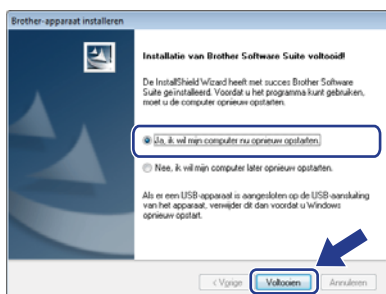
Brother-apparaat installeren

Installatie van Brother Software Suite voltooid!

De InstallShield Wizard heeft met succes Brother Software Suite geïnstalleerd. Voordat u het programma kunt gebruiken, moet u de computer opnieuw opstarten.

Ja, ik wil mijn computer nu opnieuw opstarten.

Nee, ik wil mijn computer later opnieuw opstarten.

Als er een USB-apparaat is aangesloten op de USB-aansluiting van het apparaat, verwijder dit dan voordat u Windows opnieuw opstart.

< Vorige Voltooien Annuleren